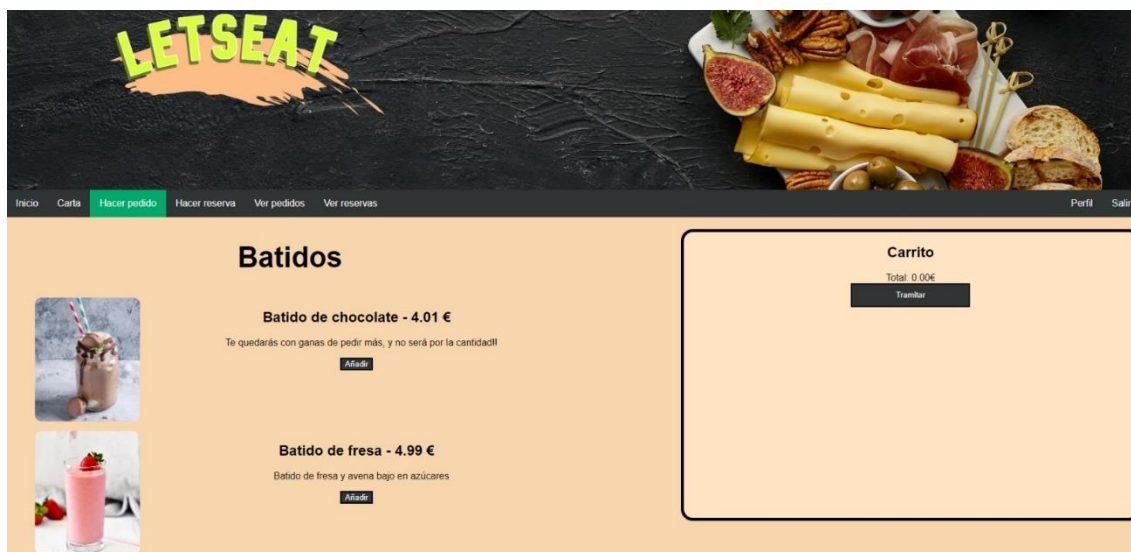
LETSEAT

Inicio Carta Hacer pedido Hacer reserva Ver pedidos Ver reservas Perfil Salir

Batidos

Batido de chocolate - 4.01 €

Te quedarás con ganas de pedir más, y no será por la cantidad!!

Añadir

Batido de fresa - 4.99 €

Batido de fresa y avena bajo en azúcares

Añadir

Carrito

Total: 0.00€

Tramitar